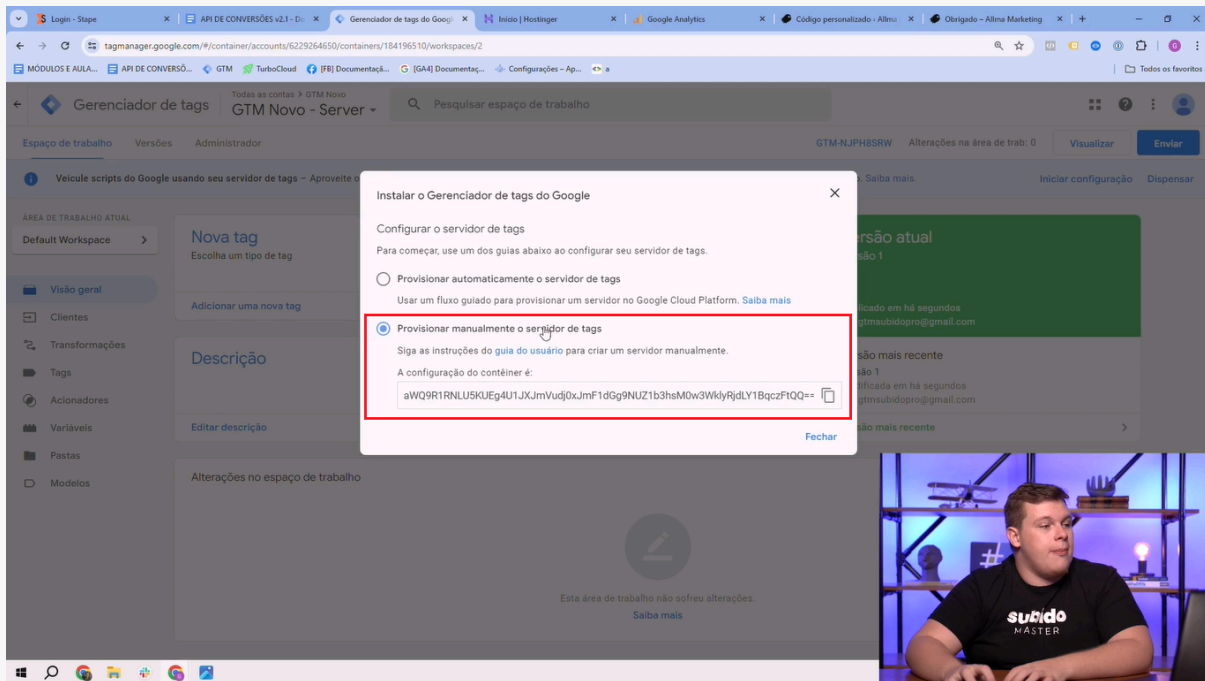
Login - Stape | API DE CONVERSÕES v2.1 - Do | Gerenciador de tags do Googl | Início | Hostinger | Google Analytics | Código personalizado - Allma | Obrigado – Allma Marketing

tagmanager.google.com/#/container/accounts/6229264650/containers/184196510/workspaces/2

MÓDULOS E AULA... | API DE CONVERSÕ... | GTM | TurboCloud | [FB] Documentaçã... | [GA4] Documentaç... | Configurações – Ap... | a | Todos os favoritos

Gerenciador de tags | Todas as contas > GTM Novo | GTM Novo - Server | Pesquisar espaço de trabalho

Espaço de trabalho | Versões | Administrador | GTM-NJPH8SRW | Alterações na área de trab: 0 | Visualizar | Enviar

Veicule scripts do Google usando seu servidor de tags – Aproveite o | Saiba mais. | Iniciar configuração | Dispensar

ÁREA DE TRABALHO ATUAL
Default Workspace

Visão geral
Clientes
Transformações
Tags
Acionadores
Variáveis
Pastas
Modelos

Nova tag
Escolha um tipo de tag
Adicionar uma nova tag

Descrição
Editar descrição

Alterações no espaço de trabalho

Esta área de trabalho não sofreu alterações.
Saiba mais

ersão atual
são 1
licado em há segundos
gtmsubidopro@gmail.com
são mais recente
são 1
ficada em há segundos
gtmsubidopro@gmail.com
são mais recente

Instalar o Gerenciador de tags do Google

Configurar o servidor de tags
Para começar, use um dos guias abaixo ao configurar seu servidor de tags.

Provisionar automaticamente o servidor de tags
Usar um fluxo guiado para provisionar um servidor no Google Cloud Platform. Saiba mais

Provisionar manualmente o servidor de tags
Siga as instruções do guia do usuário para criar um servidor manualmente.
A configuração do contêiner é:
aWQ9R1RNLU5KUEg4U1JXJmVudj0xJmF1dGg9NUZ1b3hsM0w3WklyRjdLY1BqczFtQQ==

Fechar

SUBIDO
MASTER